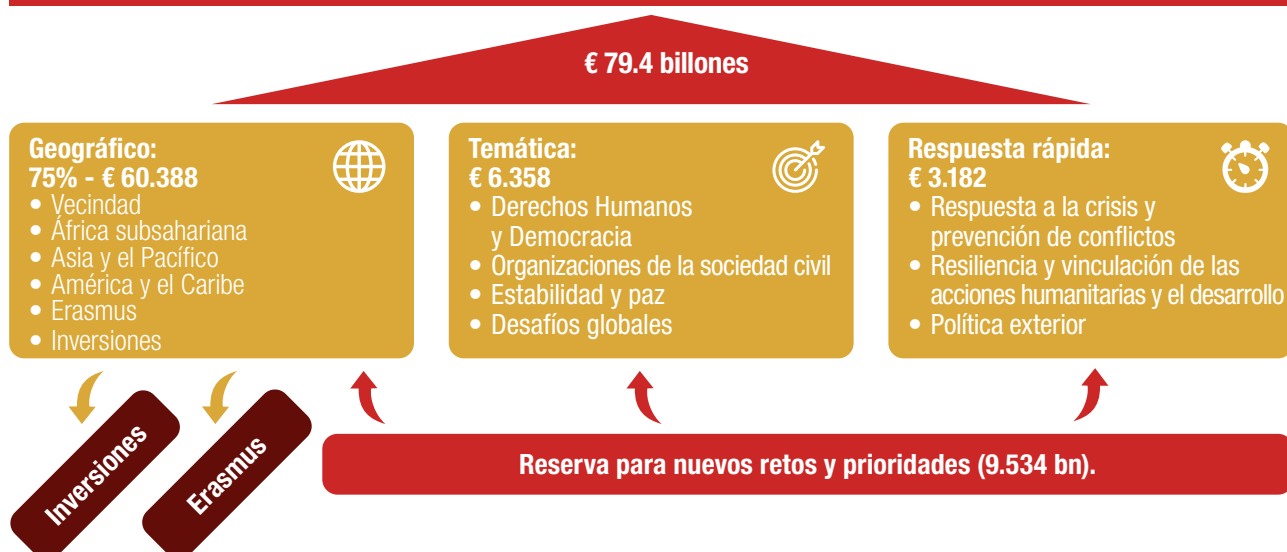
€ 79.4 billones

Geográfico:
75% - € 60.388
• Vecindad
• África subsahariana
• Asia y el Pacífico
• América y el Caribe
• Erasmus
• Inversiones

Temática:
€ 6.358
• Derechos Humanos y Democracia
• Organizaciones de la sociedad civil
• Estabilidad y paz
• Desafíos globales

Respuesta rápida:
€ 3.182
• Respuesta a la crisis y prevención de conflictos
• Resiliencia y vinculación de las acciones humanitarias y el desarrollo
• Política exterior

Inversiones

Erasmus

Reserva para nuevos retos y prioridades (9.534 bn).